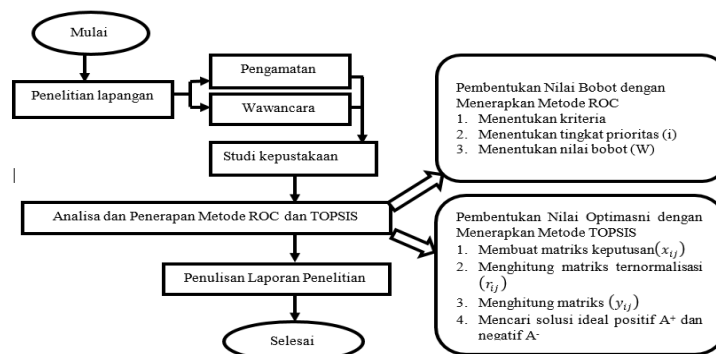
Mulai

Penelitian lapangan

Pengamatan

Wawancara

Studi kepustakaan

Analisa dan Penerapan Metode ROC dan TOPSIS

Penulisan Laporan Penelitian

Selesai

Pembentukan Nilai Bobot dengan Menerapkan Metode ROC
1. Menentukan kriteria
2. Menentukan tingkat prioritas (i)
3. Menentukan nilai bobot (W)

Pembentukan Nilai Optimasni dengan Menerapkan Metode TOPSIS
1. Membuat matriks keputusan$(x_{ij})$
2. Menghitung matriks ternormalisasi $(r_{ij})$
3. Menghitung matriks $(y_{ij})$
4. Mencari solusi ideal positif A$^{+}$ dan negatif A$^{-}$